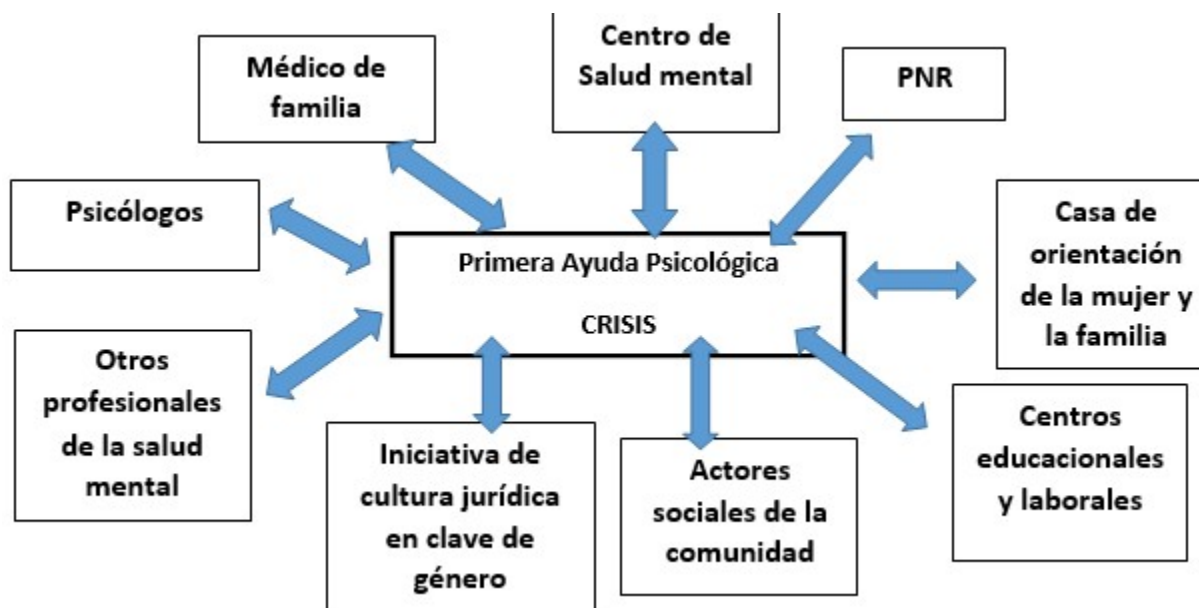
Médico de familia

Centro de Salud mental

PNR

Psicólogos

Primera Ayuda Psicológica

CRISIS

Casa de orientación de la mujer y la familia

Otros profesionales de la salud mental

Iniciativa de cultura jurídica en clave de género

Actores sociales de la comunidad

Centros educacionales y laborales